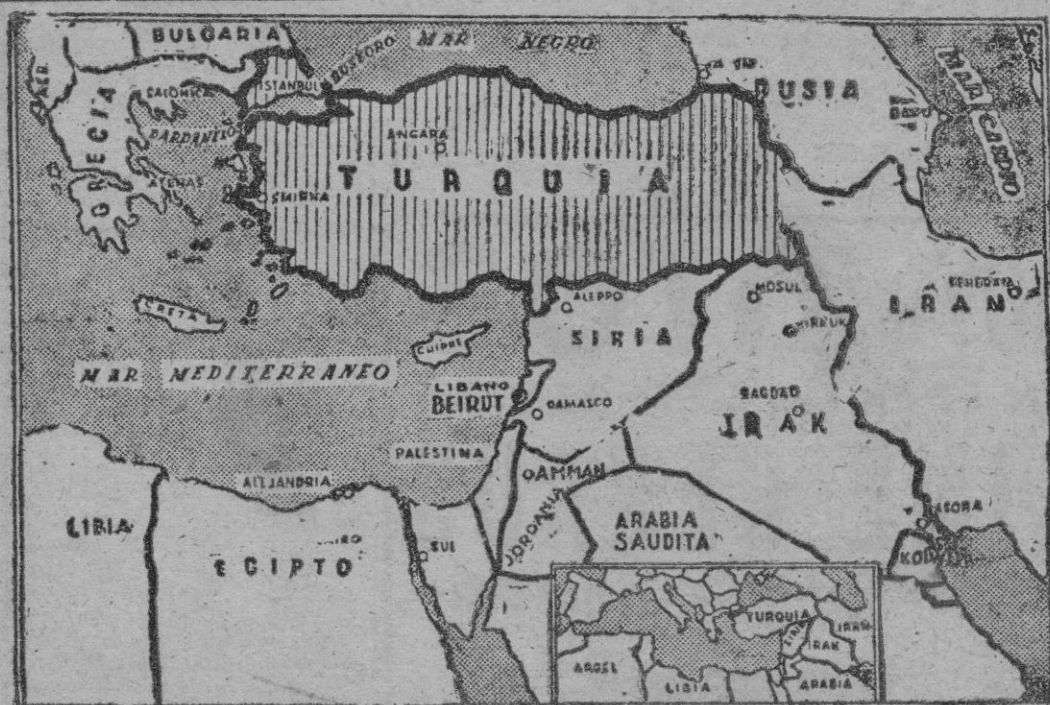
BULGARIA
MAR NEGRO
BOSFORO
ISTANBUL
SALONICA
DARDANELOS
GRECIA
ATENAS
ANGARA
TURQUIA
SMIRNA
RUSIA
BAKU
MAR CASPIO
CRETA
ALEPPO
MOSUL
KIRKUK
IRAN
SIRIA
CHIPRE
MAR MEDITERRANEO
LIBANO
BEIRUT
DAMASCO
BAGDAD
IRAK
PALESTINA
AMMAN
ALEJANDRIA
LIBIA
JORDANIA
ARABIA SAUDITA
BASORA
KOWEIT
EGIPTO
SUEZ
TURQUIA
IRAK
IRAN
ARGEL
LIBIA
ARABIA